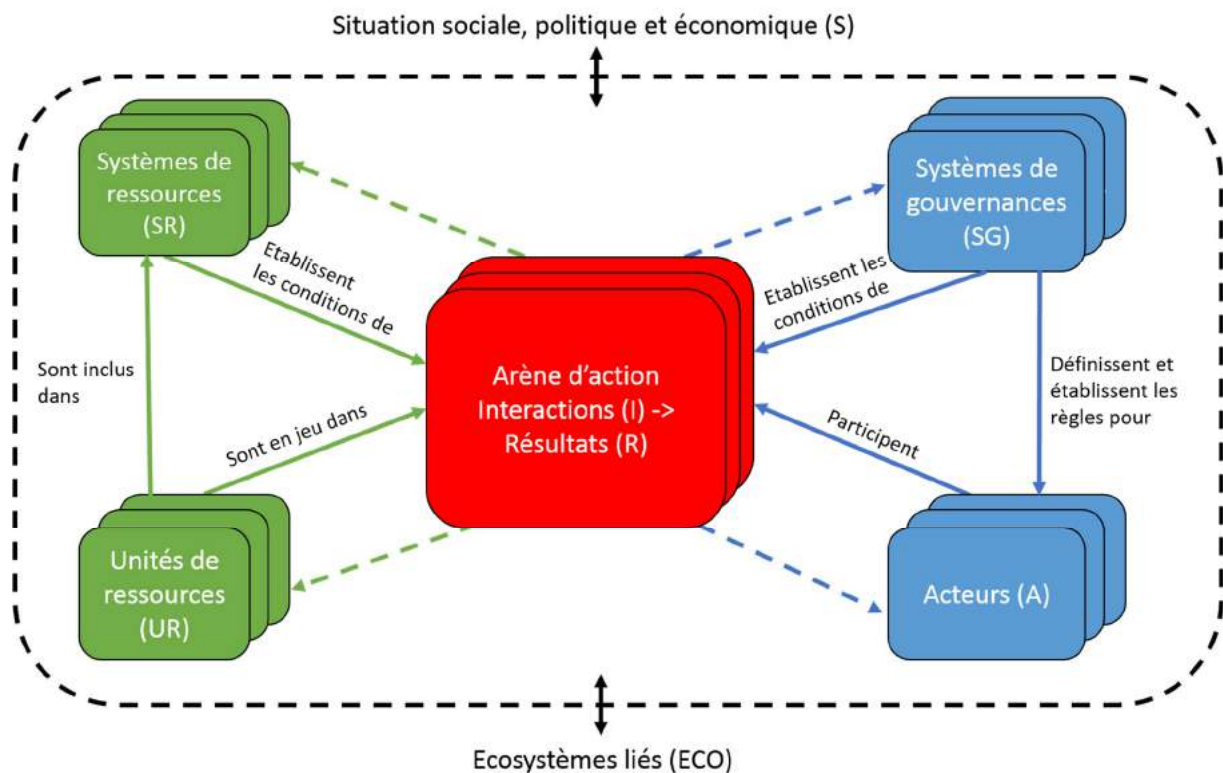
Situation sociale, politique et économique (S)

Systèmes de ressources (SR)

Etablissent les conditions de

Systèmes de gouvernances (SG)

Etablissent les conditions de

Sont inclus dans

Arène d'action Interactions (I) -> Résultats (R)

Définissent et établissent les règles pour

Sont en jeu dans

Participent

Unités de ressources (UR)

Acteurs (A)

Ecosystèmes liés (ECO)